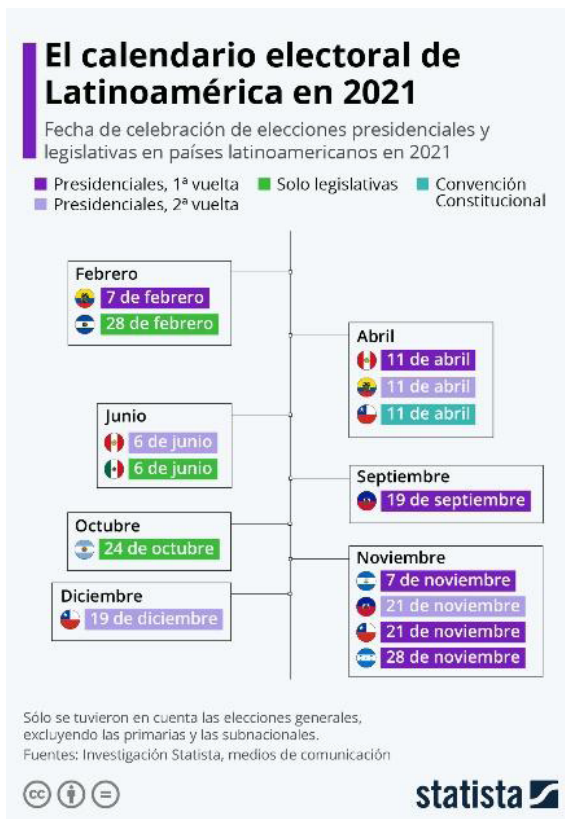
El calendario electoral de Latinoamérica en 2021

Fecha de celebración de elecciones presidenciales y legislativas en países latinoamericanos en 2021

Presidenciales, 1ª vuelta
Presidenciales, 2ª vuelta
Solo legislativas
Convención Constitucional

Febrero
7 de febrero
28 de febrero

Abril
11 de abril
11 de abril
11 de abril

Junio
6 de junio
6 de junio

Septiembre
19 de septiembre

Octubre
24 de octubre

Noviembre
7 de noviembre
21 de noviembre
21 de noviembre
28 de noviembre

Diciembre
19 de diciembre

Sólo se tuvieron en cuenta las elecciones generales, excluyendo las primarias y las subnacionales.
Fuentes: Investigación Statista, medios de comunicación

statista